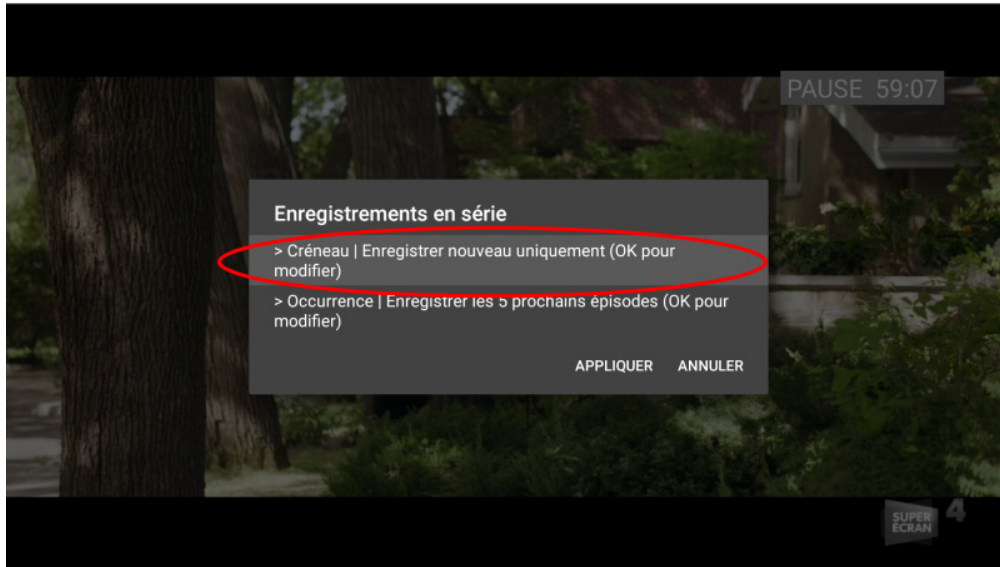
PAUSE 59:07

Enregistrements en série

> Créneau | Enregistrer nouveau uniquement (OK pour modifier)

> Occurrence | Enregistrer les 5 prochains épisodes (OK pour modifier)

APPLIQUER ANNULER

SUPER ÉCRAN 4